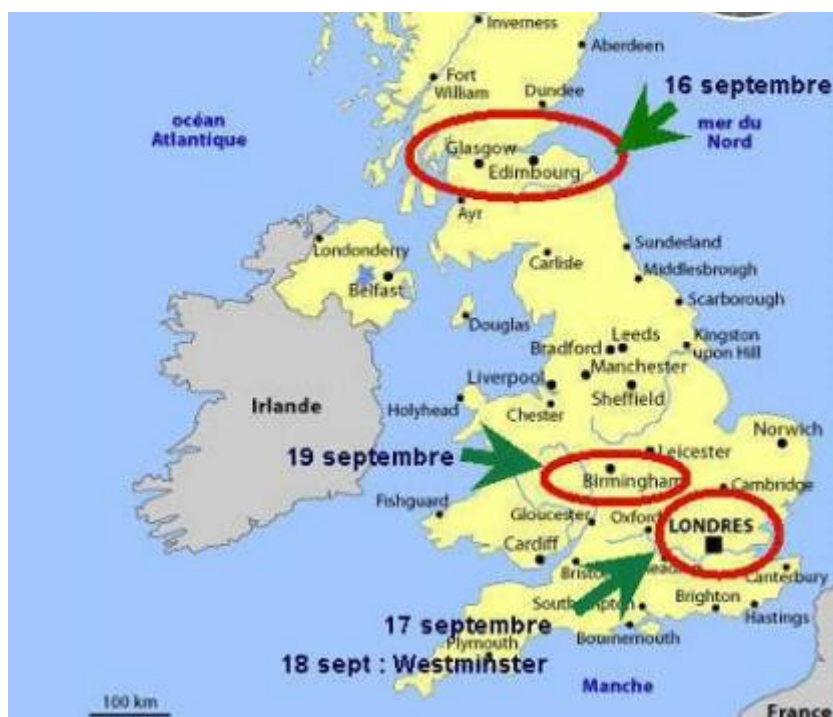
Inverness
Aberdeen
Fort William
Dundee
16 septembre
océan Atlantique
mer du Nord
Glasgow
Edimbourg
Ayr
Londonderry
Belfast
Sunderland
Carlisle
Middlesbrough
Scarborough
Douglas
Leeds
Bradford
Kingston upon Hill
Manchester
Liverpool
Sheffield
Irlande
Holyhead
Chester
Norwich
Leicester
19 septembre
Birmingham
Cambridge
Fishguard
Gloucester
Oxford
LONDRES
Cardiff
Bristol
Reading
Canterbury
Southampton
Brighton
Hastings
17 septembre
Plymouth
Bournemouth
18 sept : Westminster
Manche
100 km
France